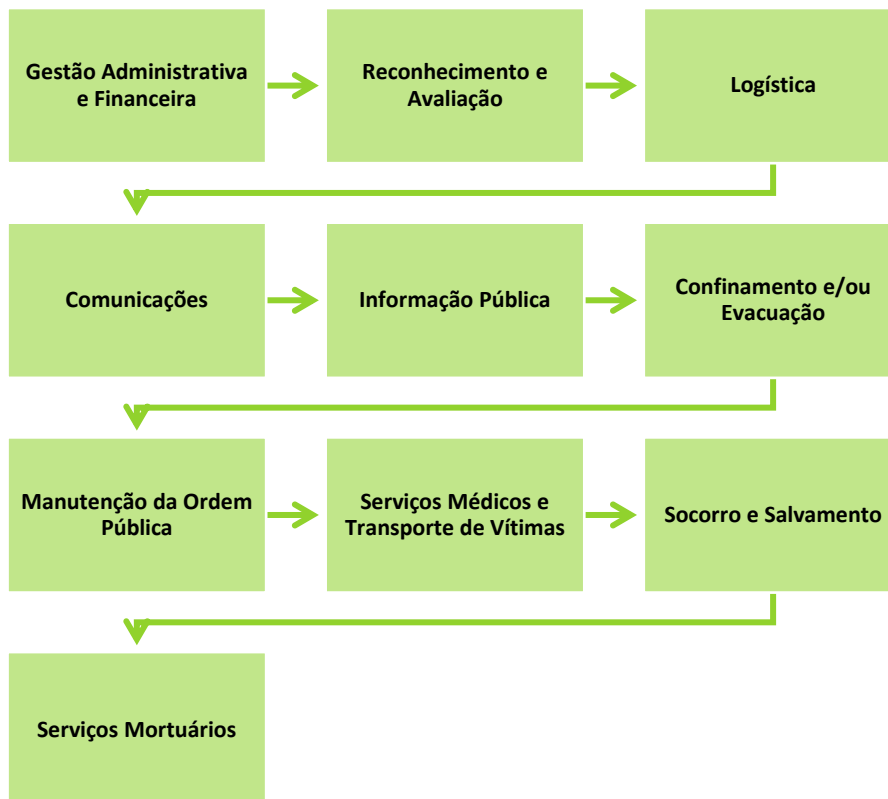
Gestão Administrativa e Financeira

Reconhecimento e Avaliação

Logística

Comunicações

Informação Pública

Confinamento e/ou Evacuação

Manutenção da Ordem Pública

Serviços Médicos e Transporte de Vítimas

Socorro e Salvamento

Serviços Mortuários